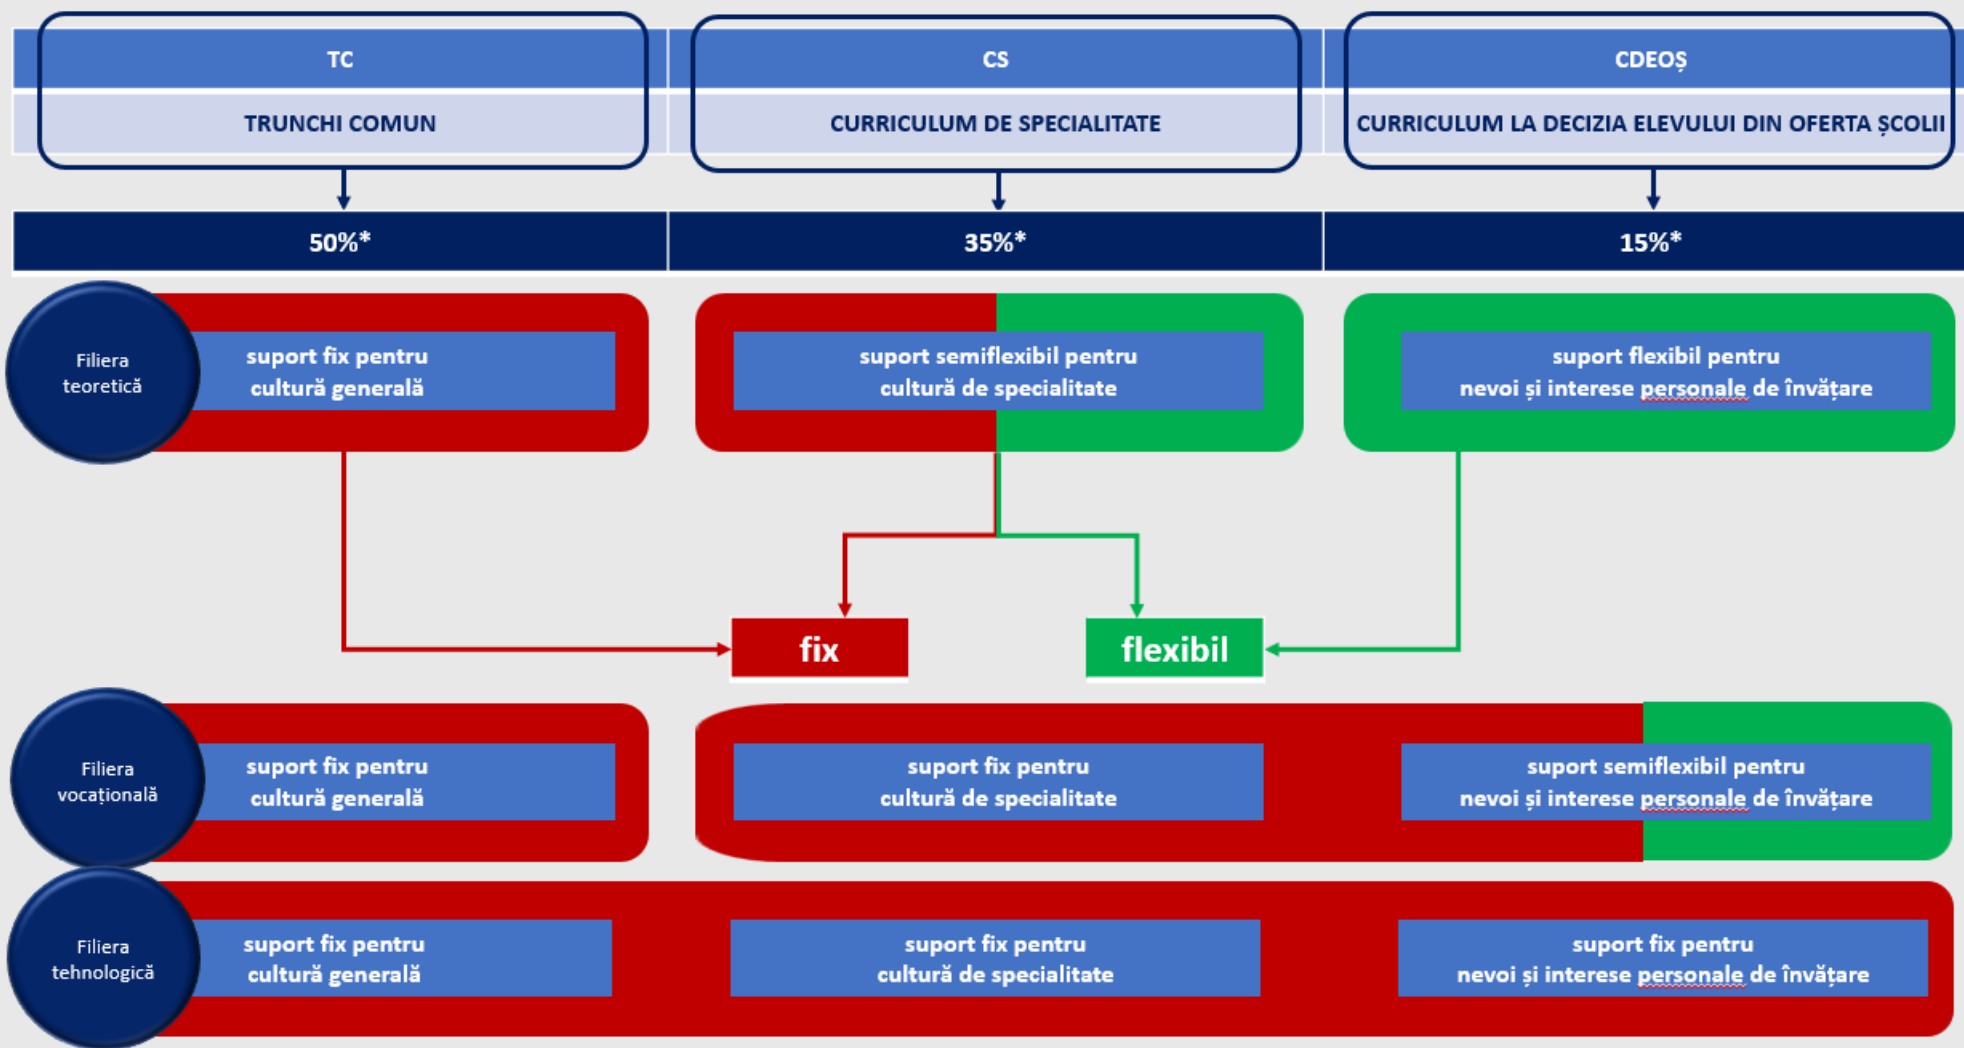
| TC | CS | CDEOȘ |
|---|---|---|
| TRUNCHI COMUN | CURRICULUM DE SPECIALITATE | CURRICULUM LA DECIZIA ELEVULUI DIN OFERTA ȘCOLII |
| 50%* | 35%* | 15%* |

Filiera teoretică

suport fix pentru cultură generală

suport semiflexibil pentru cultură de specialitate

suport flexibil pentru nevoi și interese personale de învățare

fix

flexibil

Filiera vocațională

suport fix pentru cultură generală

suport fix pentru cultură de specialitate

suport semiflexibil pentru nevoi și interese personale de învățare

Filiera tehnologică

suport fix pentru cultură generală

suport fix pentru cultură de specialitate

suport fix pentru nevoi și interese personale de învățare